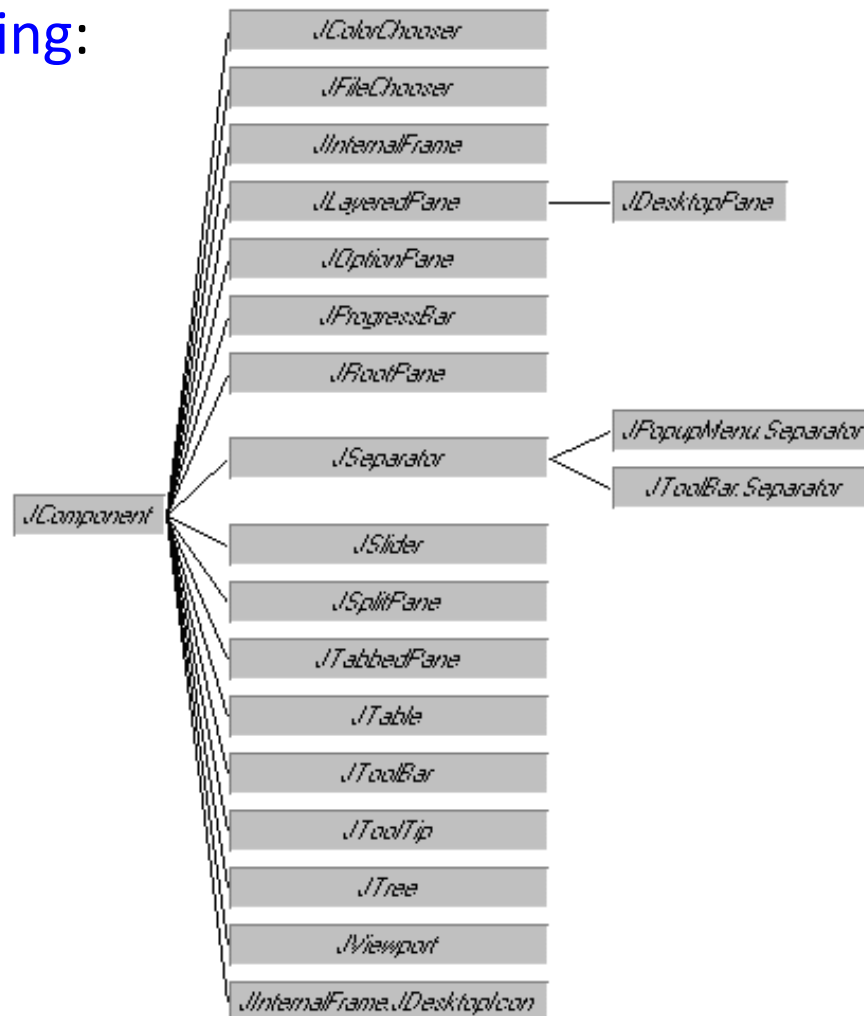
ing:

JColorChooser
JFileChooser
JInternalFrame
JLayeredPane
JDesktopPane
JOptionPane
JProgressBar
JRootPane
JSeparator
JPopupMenu.Separator
JToolBar.Separator
JComponent
JSlider
JSplitPane
JTabbedPane
JTable
JToolBar
JToolTip
JTree
JViewport
JInternalFrame.JDesktopIcon